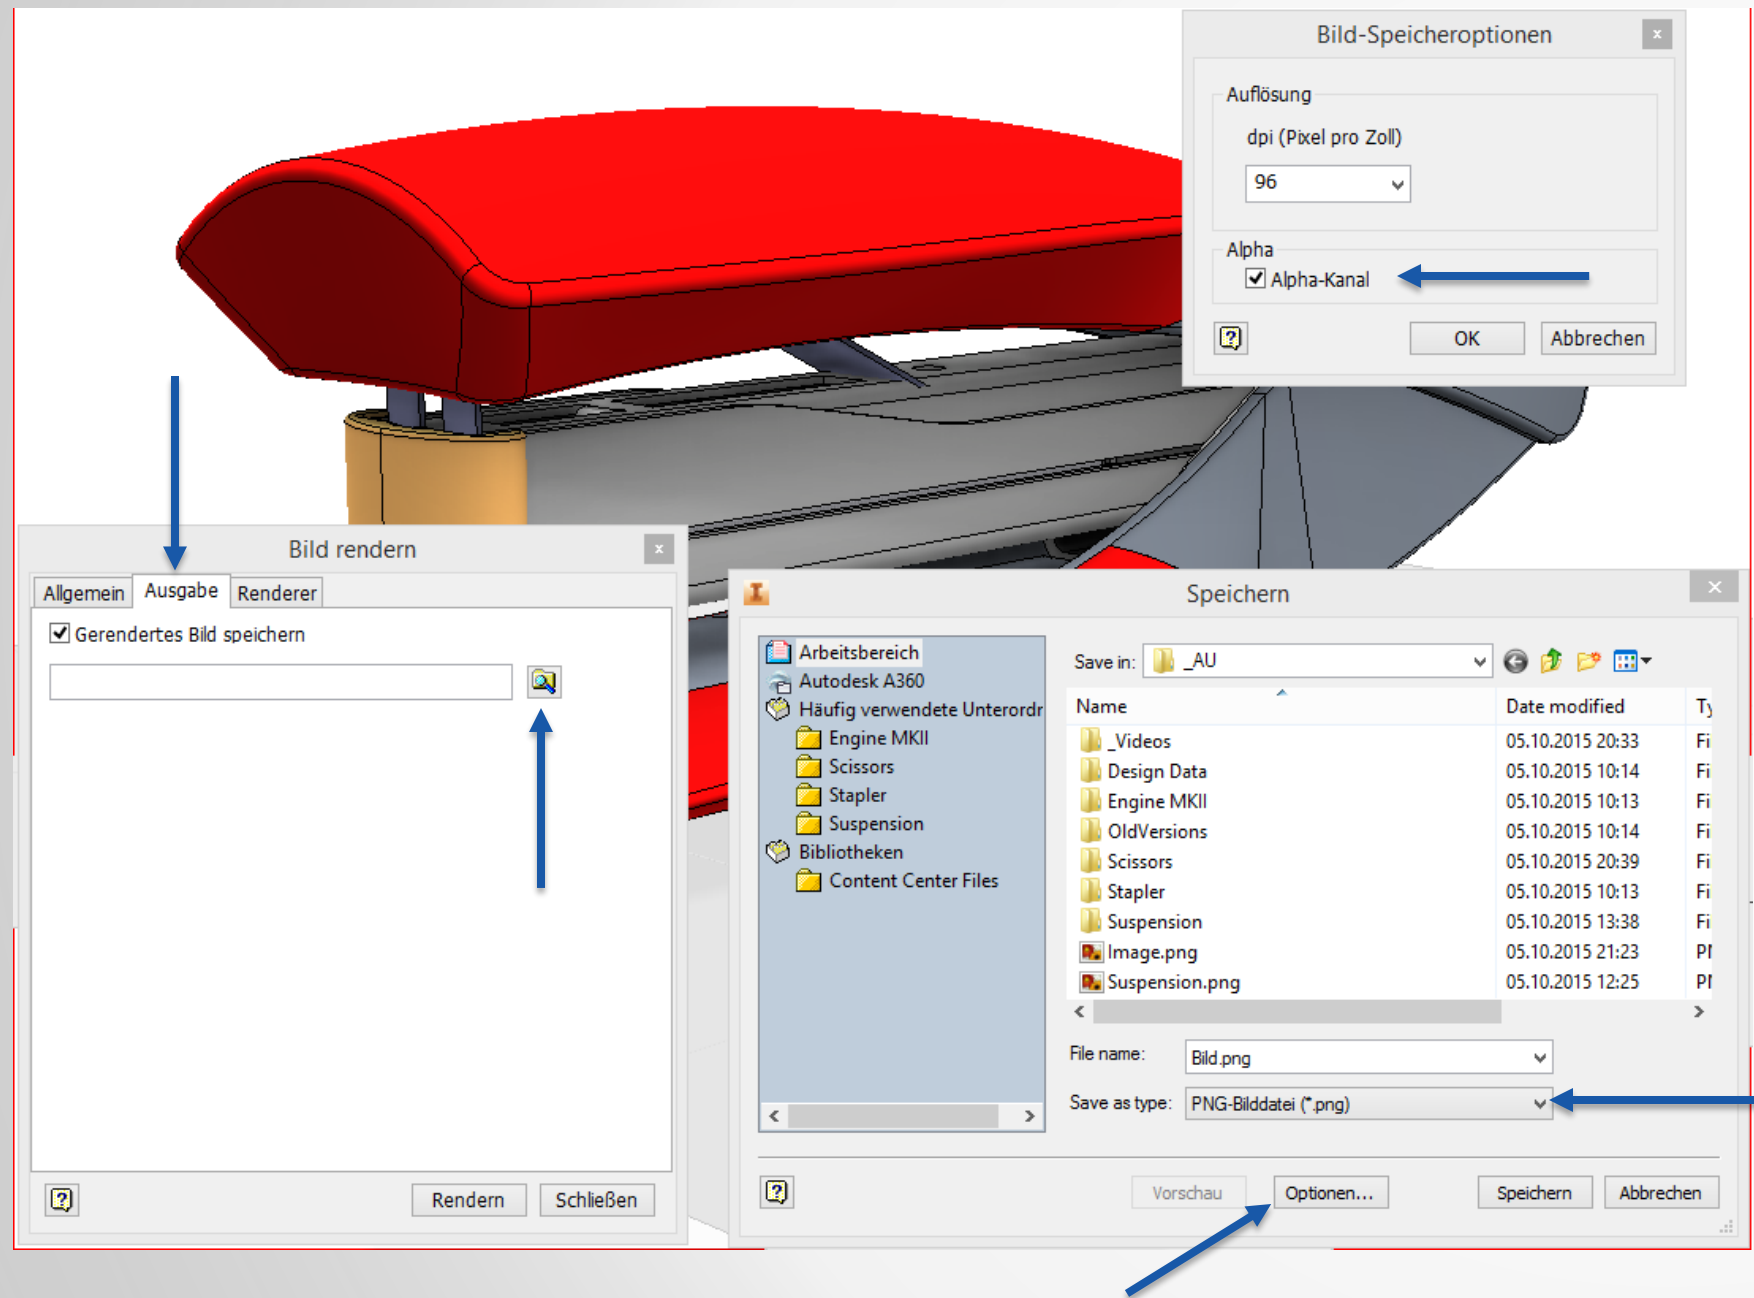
Bild-Speicheroptionen

Auflösung

dpi (Pixel pro Zoll)

96

Alpha

Alpha-Kanal

OK

Abbrechen

Bild rendern

Allgemein

Ausgabe

Renderer

Gerendertes Bild speichern

Rendern

Schließen

Speichern

Arbeitsbereich
Autodesk A360
Häufig verwendete Unterordr
Engine MKII
Scissors
Stapler
Suspension
Bibliotheken
Content Center Files

Save in: _AU

| Name | Date modified | Ty |
|---|---|---|
| _Videos | 05.10.2015 20:33 | Fi |
| Design Data | 05.10.2015 10:14 | Fi |
| Engine MKII | 05.10.2015 10:13 | Fi |
| OldVersions | 05.10.2015 10:14 | Fi |
| Scissors | 05.10.2015 20:39 | Fi |
| Stapler | 05.10.2015 10:13 | Fi |
| Suspension | 05.10.2015 13:38 | Fi |
| Image.png | 05.10.2015 21:23 | Pl |
| Suspension.png | 05.10.2015 12:25 | Pl |

File name: Bild.png

Save as type: PNG-Bilddatei (*.png)

Vorschau

Optionen...

Speichern

Abbrechen